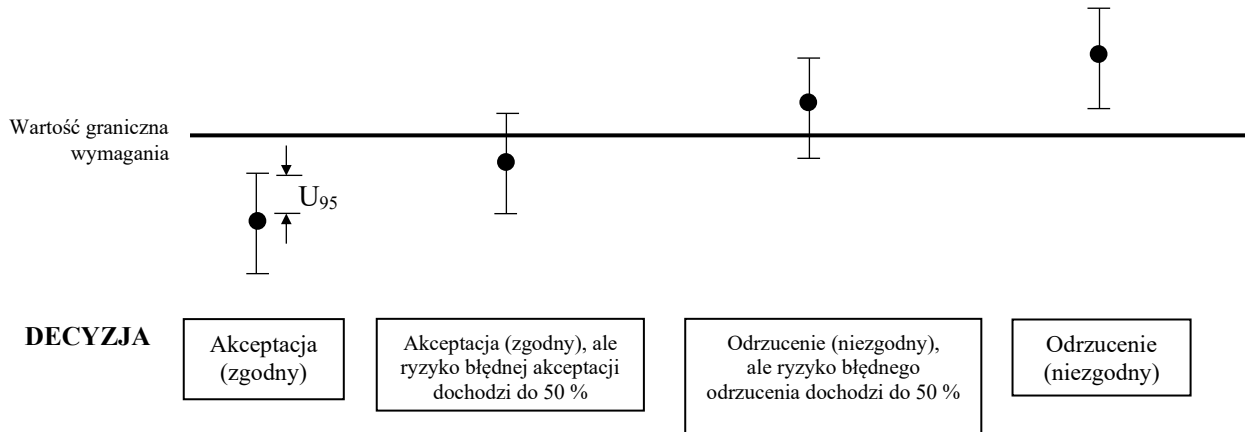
Wartość graniczna wymagania

$U_{95}$

DECYZJA

Akceptacja (zgodny)

Akceptacja (zgodny), ale ryzyko błędnej akceptacji dochodzi do 50 %

Odrzucenie (niezgodny), ale ryzyko błędnego odrzucenia dochodzi do 50 %

Odrzucenie (niezgodny)